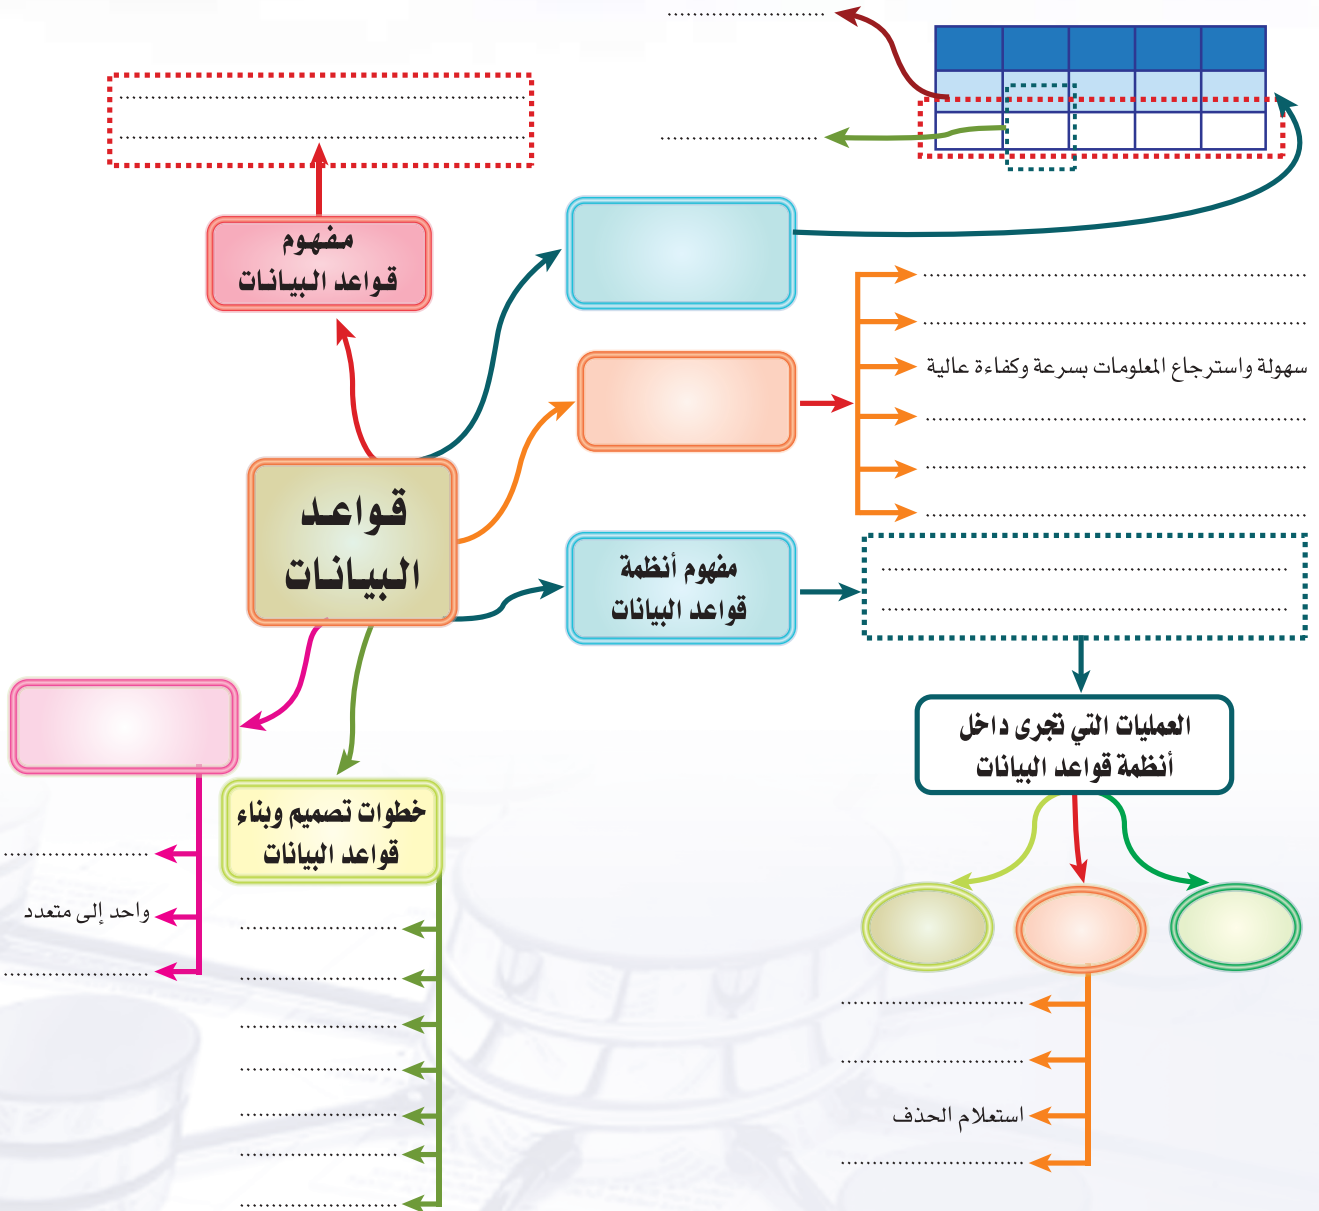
.........................

.........................

.........................

.........................

مفهوم قواعد البيانات

.........................

.........................

سهولة واسترجاع المعلومات بسرعة وكفاءة عالية

.........................

.........................

.........................

قواعد البيانات

مفهوم أنظمة قواعد البيانات

.........................

.........................

العمليات التي تجرى داخل أنظمة قواعد البيانات

.........................

واحد إلى متعدد

.........................

خطوات تصميم وبناء قواعد البيانات

.........................

.........................

.........................

.........................

.........................

.........................

.........................

.........................

.........................

استعلام الحذف

.........................